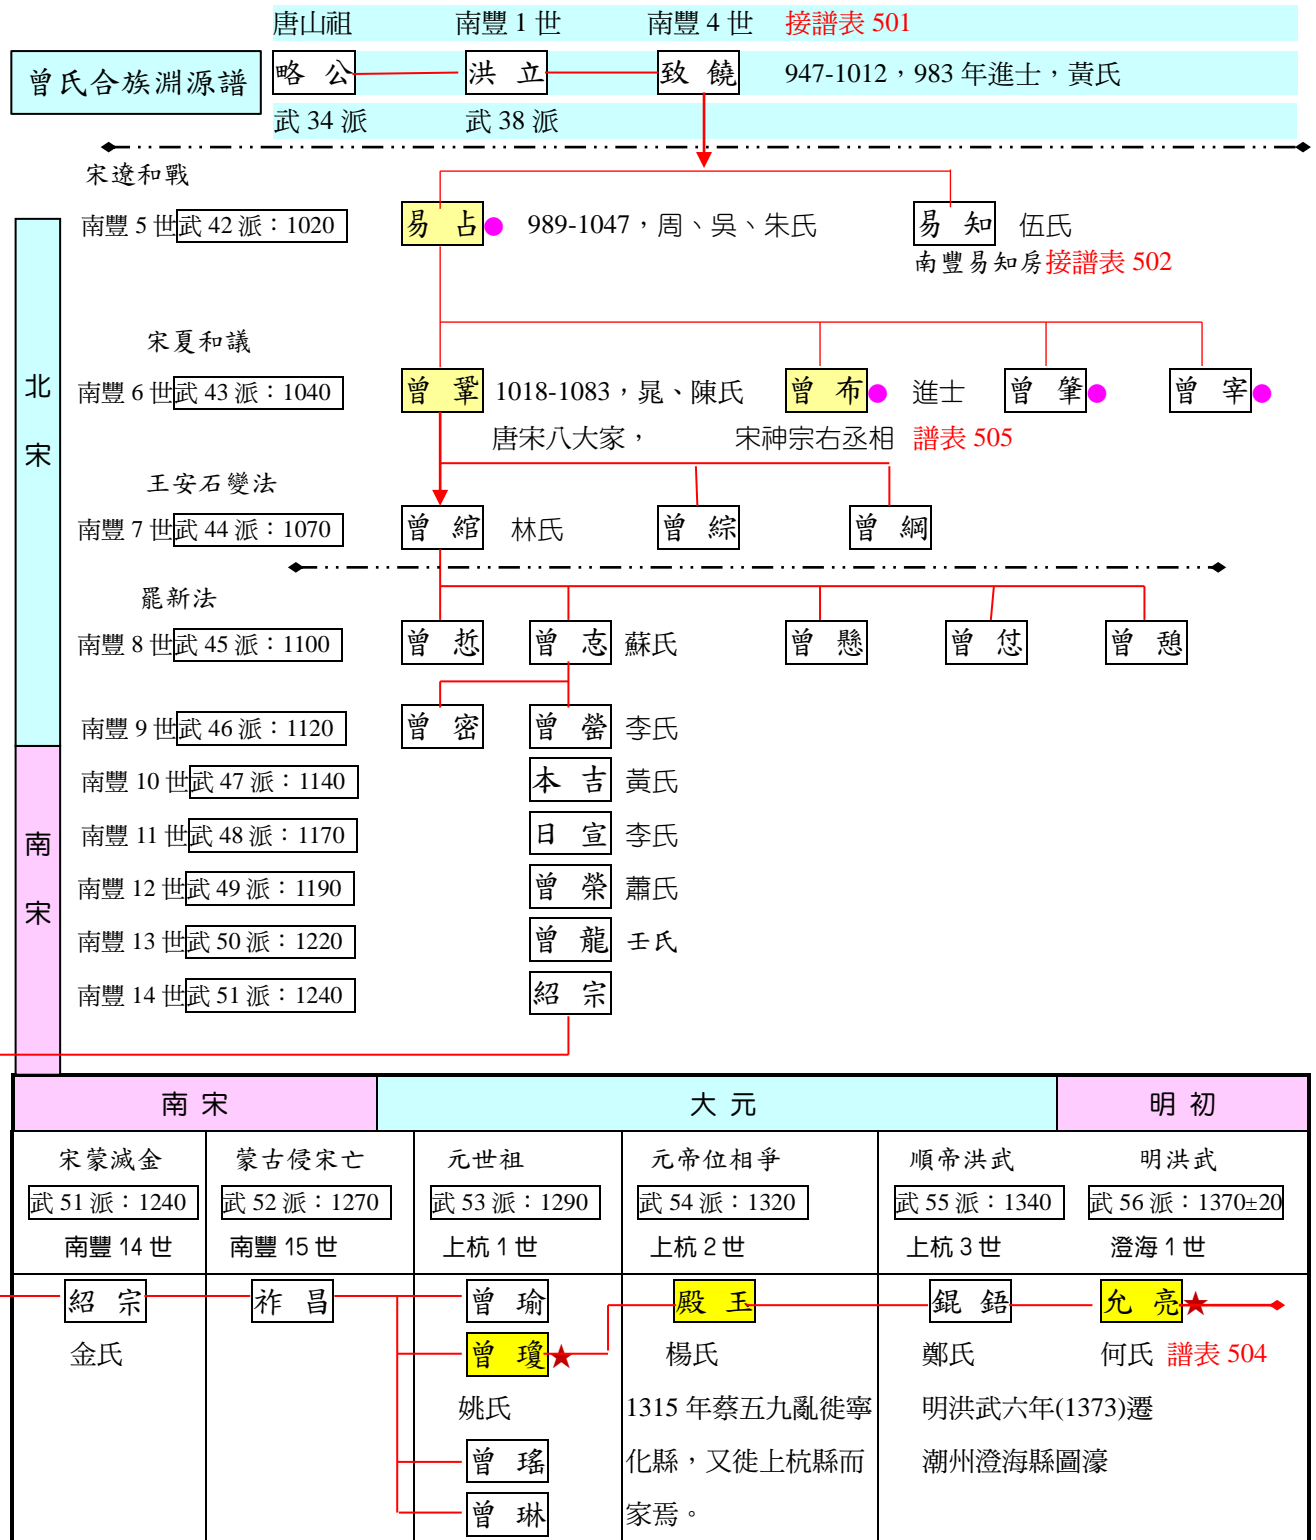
曾氏合族淵源譜

唐山祖　南豐 1 世　南豐 4 世　接譜表 501

略　公　洪　立　致　饒　947-1012，983 年進士，黃氏

武 34 派　武 38 派

宋遼和戰

南豐 5 世 武 42 派：1020　易　占　989-1047，周、吳、朱氏　易　知　伍氏

南豐易知房接譜表 502

宋夏和議

南豐 6 世 武 43 派：1040　曾　鞏　1018-1083，晁、陳氏　曾　布　進士　曾　肇　曾　宰

唐宋八大家，　宋神宗右丞相　譜表 505

王安石變法

南豐 7 世 武 44 派：1070　曾　綰　林氏　曾　綜　曾　綱

罷新法

南豐 8 世 武 45 派：1100　曾　慸　曾　忞　蘇氏　曾　懋　曾　忕　曾　惪

南豐 9 世 武 46 派：1120　曾　密　曾　瑩　李氏

南豐 10 世 武 47 派：1140　本　吉　黃氏

南豐 11 世 武 48 派：1170　日　宣　李氏

南豐 12 世 武 49 派：1190　曾　榮　蕭氏

南豐 13 世 武 50 派：1220　曾　龍　壬氏

南豐 14 世 武 51 派：1240　紹　宗

北宋

南宋

| 南 宋 | | 大 元 | | | 明 初 |
|---|---|---|---|---|---|
| 宋蒙滅金 武 51 派：1240 南豐 14 世 | 蒙古侵宋亡 武 52 派：1270 南豐 15 世 | 元世祖 武 53 派：1290 上杭 1 世 | 元帝位相爭 武 54 派：1320 上杭 2 世 | 順帝洪武 武 55 派：1340 上杭 3 世 | 明洪武 武 56 派：1370±20 澄海 1 世 |
| 紹　宗 金氏 | 祚　昌 | 曾　瑜 曾　瓊 姚氏 曾　瑤 曾　琳 | 殿　玉 楊氏 1315 年蔡五九亂徙寧化縣，又徙上杭縣而家焉。 | 錕　鋙 鄭氏 明洪武六年(1373)遷潮州澄海縣圖濠 | 允　亮 何氏　譜表 504 |